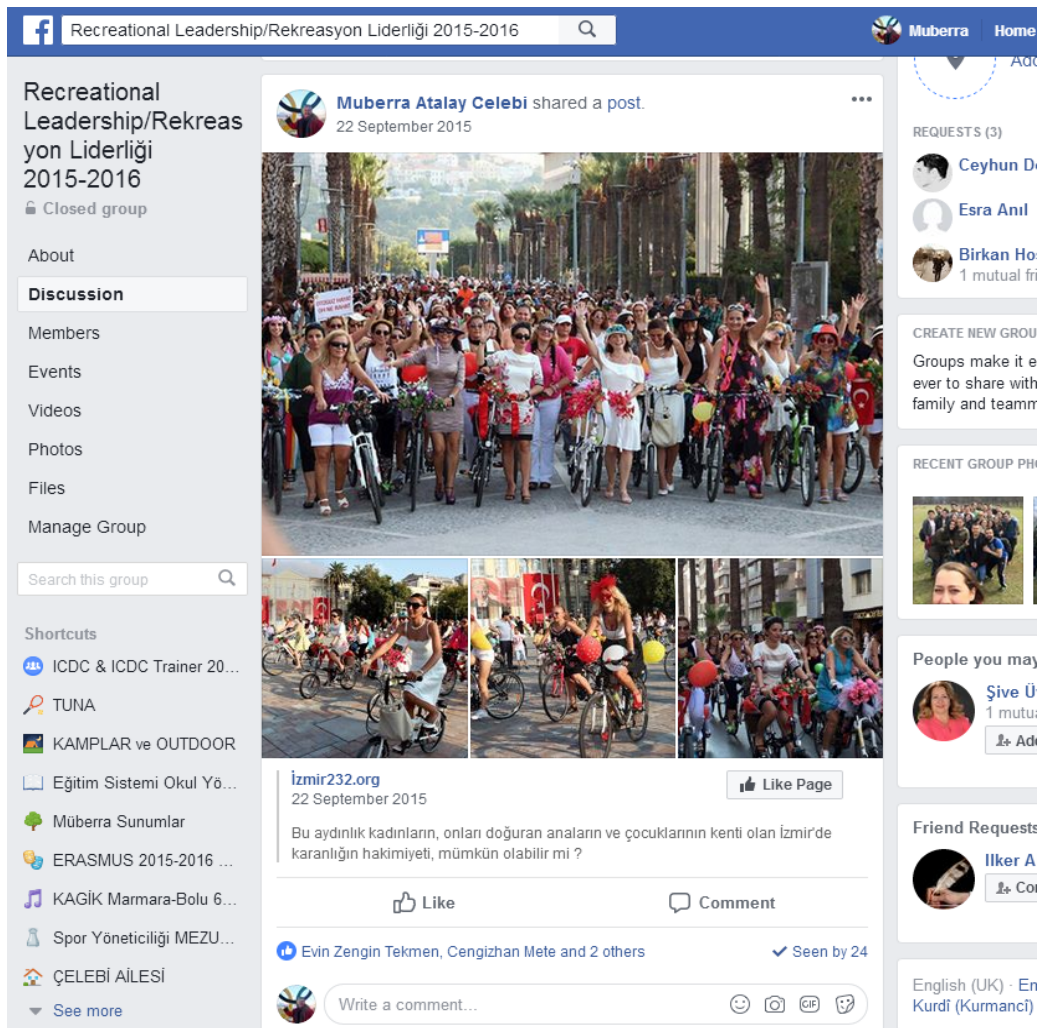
f Recreational Leadership/Rekreasyon Liderliği 2015-2016

Muberra Home

Recreational Leadership/Rekreasyon Liderliği 2015-2016
Closed group

About
Discussion
Members
Events
Videos
Photos
Files
Manage Group

Search this group

Shortcuts
ICDC & ICDC Trainer 20...
TUNA
KAMPLAR ve OUTDOOR
Eğitim Sistemi Okul Yö...
Müberra Sunumlar
ERASMUS 2015-2016 ...
KAGİK Marmara-Bolu 6...
Spor Yöneticiliği MEZU...
ÇELEBİ AİLESİ
See more

Muberra Atalay Celebi shared a post.
22 September 2015

İzmir232.org
22 September 2015
Like Page

Bu aydınlık kadınların, onları doğuran anaların ve çocuklarının kenti olan İzmir'de karanlığın hakimiyeti, mümkün olabilir mi ?

Like Comment

Evin Zengin Tekmen, Cengizhan Mete and 2 others
Seen by 24

Write a comment...

Add

REQUESTS (3)
Ceyhun D
Esra Anıl
Birkan Ho
1 mutual fr

CREATE NEW GROU
Groups make it e
ever to share with
family and teamm

RECENT GROUP PHO

People you may
Şive Ü
1 mutua
Add

Friend Requests
Ilker A
Co

English (UK) · En
Kurdî (Kurmancî)